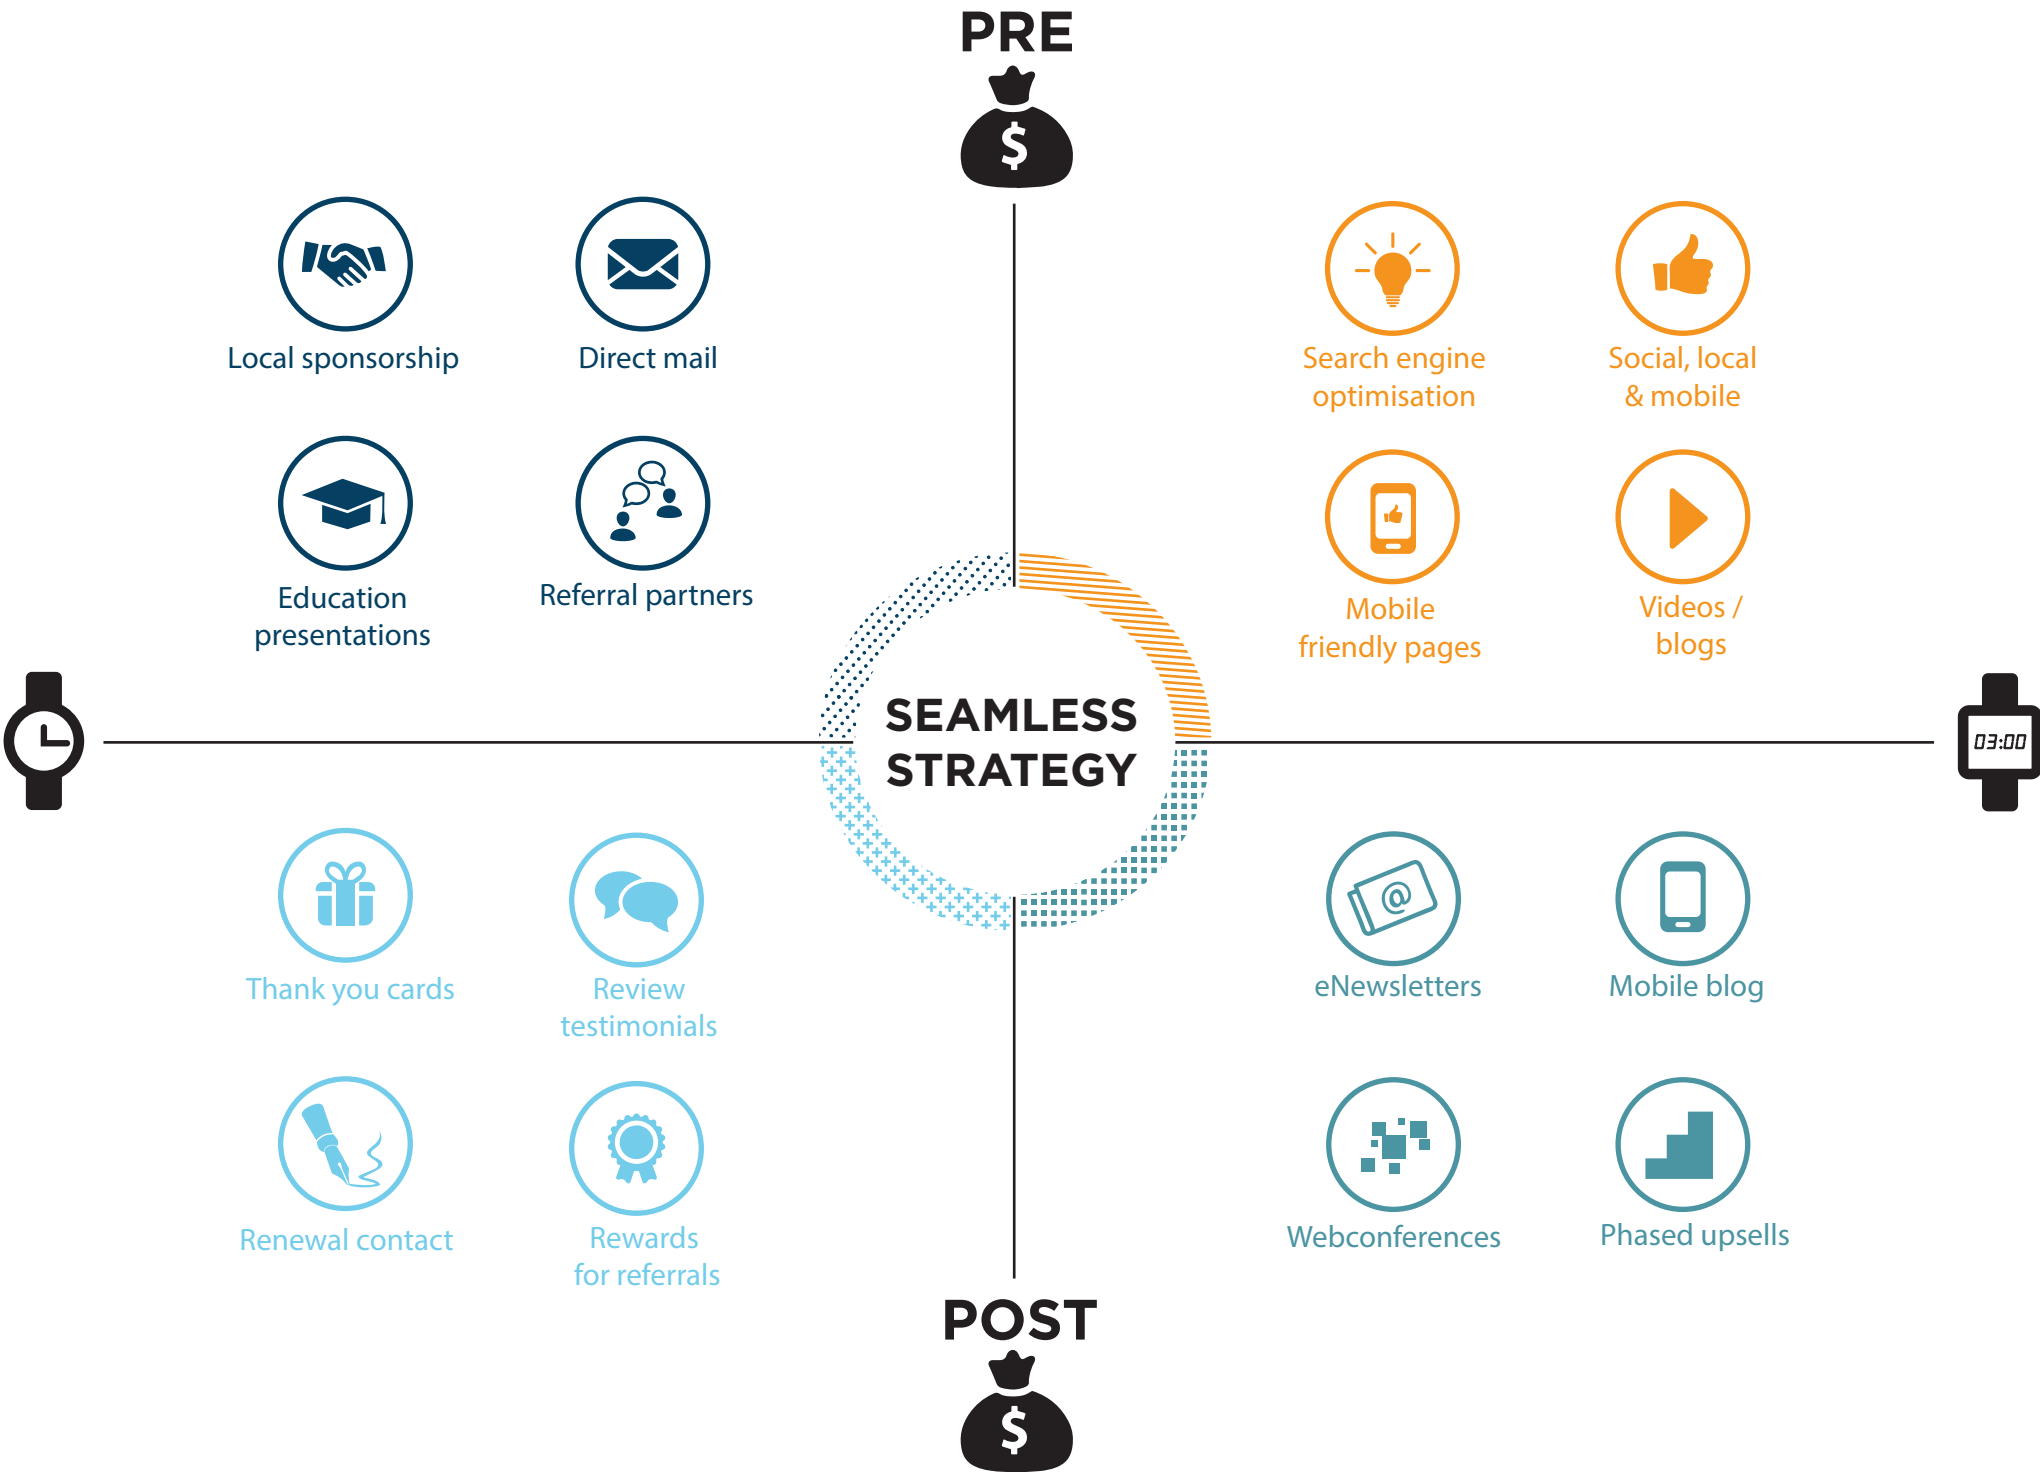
PRE

$

Local sponsorship

Direct mail

Education presentations

Referral partners

Search engine optimisation

Social, local & mobile

Mobile friendly pages

Videos / blogs

SEAMLESS STRATEGY

03:00

Thank you cards

Review testimonials

Renewal contact

Rewards for referrals

eNewsletters

Mobile blog

Webconferences

Phased upsells

POST

$